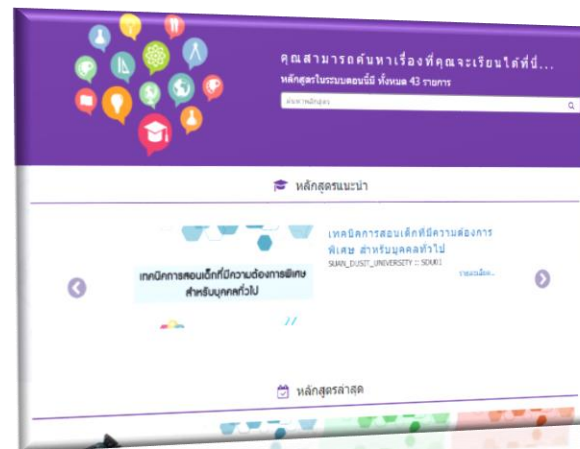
คุณสามารถค้นหาเรื่องที่คุณจะเรียนได้ที่นี่...

หลักสูตรในระบบตอนนี้มี ทั้งหมด 43 รายการ

ค้นหาหลักสูตร

หลักสูตรแนะนำ

เทคนิคการสอนเด็กที่มีความต้องการพิเศษ สำหรับบุคคลทั่วไป

เทคนิคการสอนเด็กที่มีความต้องการพิเศษ สำหรับบุคคลทั่วไป

SUAN_DUSIT_UNIVERSITY :: SDU01

รายละเอียด...

หลักสูตรล่าสุด